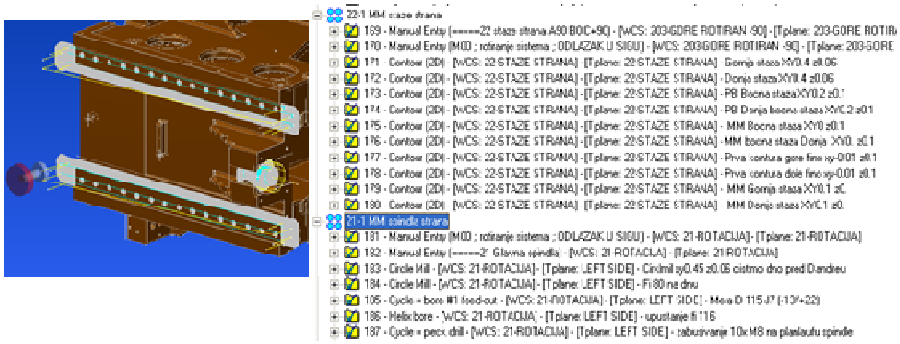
22-1 MM staze strana
169 - Manual Entry [=====22 staze strana A90 BOC+90] - [WCS: 203GORE ROTIRAN -90] - [Tplane: 203-GORE ROTIRA
170 - Manual Entry [M00 ; rotiranje sistema ; ODLAZAK U SIGU] - [WCS: 203GORE ROTIRAN -90] - [Tplane: 203-GORE
171 - Contour (2D) - [WCS: 22-STAZE STRANA] - [Tplane: 22-STAZE STRANA] - Gornja staza XY0.4 z0.06
172 - Contour (2D) - [WCS: 22-STAZE STRANA] - [Tplane: 22-STAZE STRANA] - Donja staza XY0.4 z0.06
173 - Contour (2D) - [WCS: 22-STAZE STRANA] - [Tplane: 22-STAZE STRANA] - PB Bocna staza XY0.2 z0.1
174 - Contour (2D) - [WCS: 22-STAZE STRANA] - [Tplane: 22-STAZE STRANA] - PB Donja bocna staza XY0.2 z0.1
175 - Contour (2D) - [WCS: 22-STAZE STRANA] - [Tplane: 22-STAZE STRANA] - MM Bocna staza XY0 z0.1
176 - Contour (2D) - [WCS: 22-STAZE STRANA] - [Tplane: 22-STAZE STRANA] - MM Bocna staza Donja XY0 z0.1
177 - Contour (2D) - [WCS: 22-STAZE STRANA] - [Tplane: 22-STAZE STRANA] - Prva contura gore fino xy-0.01 z0.1
178 - Contour (2D) - [WCS: 22-STAZE STRANA] - [Tplane: 22-STAZE STRANA] - Prva contura dole fino xy-0.01 z0.1
179 - Contour (2D) - [WCS: 22-STAZE STRANA] - [Tplane: 22-STAZE STRANA] - MM Gornja staza XY0.1 z0.
180 - Contour (2D) - [WCS: 22-STAZE STRANA] - [Tplane: 22-STAZE STRANA] - MM Donja staza XY0.1 z0.
21-1 MM spindle strana
181 - Manual Entry [M00 ; rotiranje sistema ; ODLAZAK U SIGU] - [WCS: 21-ROTACIJA] - [Tplane: 21-ROTACIJA]
182 - Manual Entry [=====21 Glavna spindla] - [WCS: 21-ROTACIJA] - [Tplane: 21-ROTACIJA]
183 - Circle Mill - [WCS: 21-ROTACIJA] - [Tplane: LEFT SIDE] - Circlmil xy0.45 z0.05 cistmo dno pred Dandreu
184 - Circle Mill - [WCS: 21-ROTACIJA] - [Tplane: LEFT SIDE] - Fi 80 na dnu
185 - Cycle - bore #1 feed-out - [WCS: 21-ROTACIJA] - [Tplane: LEFT SIDE] - Mera D 115 J7 (-10/+22)
186 - Helix bore - [WCS: 21-ROTACIJA] - [Tplane: LEFT SIDE] - upustanje fi 116
187 - Cycle - peck drill - [WCS: 21-ROTACIJA] - [Tplane: LEFT SIDE] - zabusivanje 10xM8 na plastautu spindle